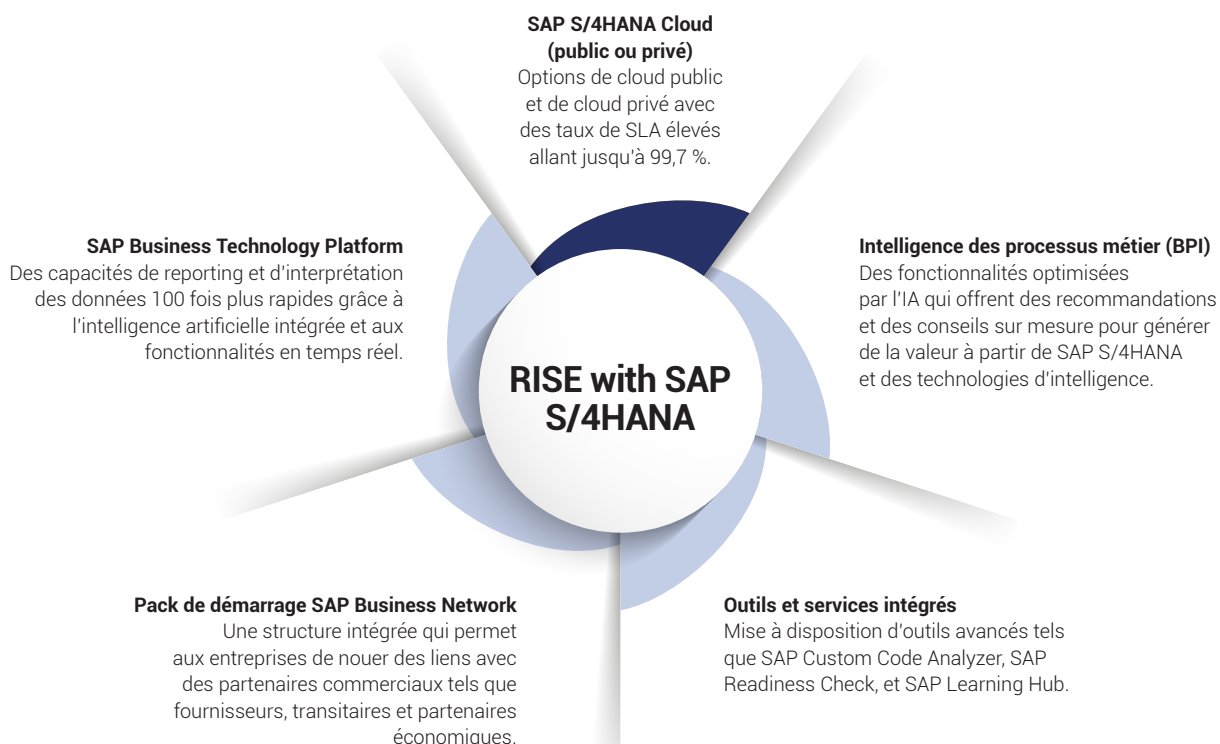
SAP S/4HANA Cloud (public ou privé)
Options de cloud public et de cloud privé avec des taux de SLA élevés allant jusqu'à 99,7 %.

SAP Business Technology Platform
Des capacités de reporting et d'interprétation des données 100 fois plus rapides grâce à l'intelligence artificielle intégrée et aux fonctionnalités en temps réel.

Intelligence des processus métier (BPI)
Des fonctionnalités optimisées par l'IA qui offrent des recommandations et des conseils sur mesure pour générer de la valeur à partir de SAP S/4HANA et des technologies d'intelligence.

RISE with SAP S/4HANA

Pack de démarrage SAP Business Network
Une structure intégrée qui permet aux entreprises de nouer des liens avec des partenaires commerciaux tels que fournisseurs, transitaires et partenaires économiques.

Outils et services intégrés
Mise à disposition d'outils avancés tels que SAP Custom Code Analyzer, SAP Readiness Check, et SAP Learning Hub.